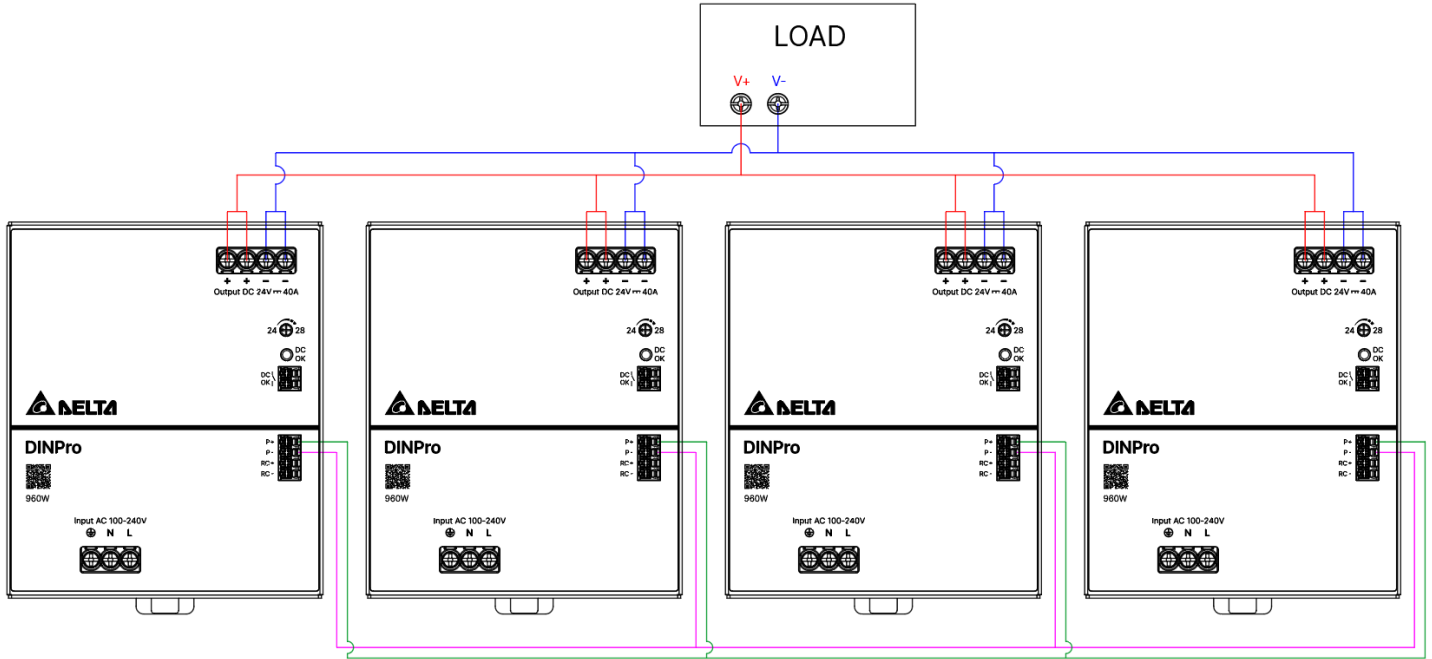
LOAD

V+ V-

+ + − −
Output DC 24V ⎓ 40A

24 28

DC OK

DC OK

DELTA

DINPro

960W

P+
P -
RC+
RC -

Input AC 100-240V
⏚ N L

+ + − −
Output DC 24V ⎓ 40A

24 28

DC OK

DC OK

DELTA

DINPro

960W

P+
P -
RC+
RC -

Input AC 100-240V
⏚ N L

+ + − −
Output DC 24V ⎓ 40A

24 28

DC OK

DC OK

DELTA

DINPro

960W

P+
P -
RC+
RC -

Input AC 100-240V
⏚ N L

+ + − −
Output DC 24V ⎓ 40A

24 28

DC OK

DC OK

DELTA

DINPro

960W

P+
P -
RC+
RC -

Input AC 100-240V
⏚ N L